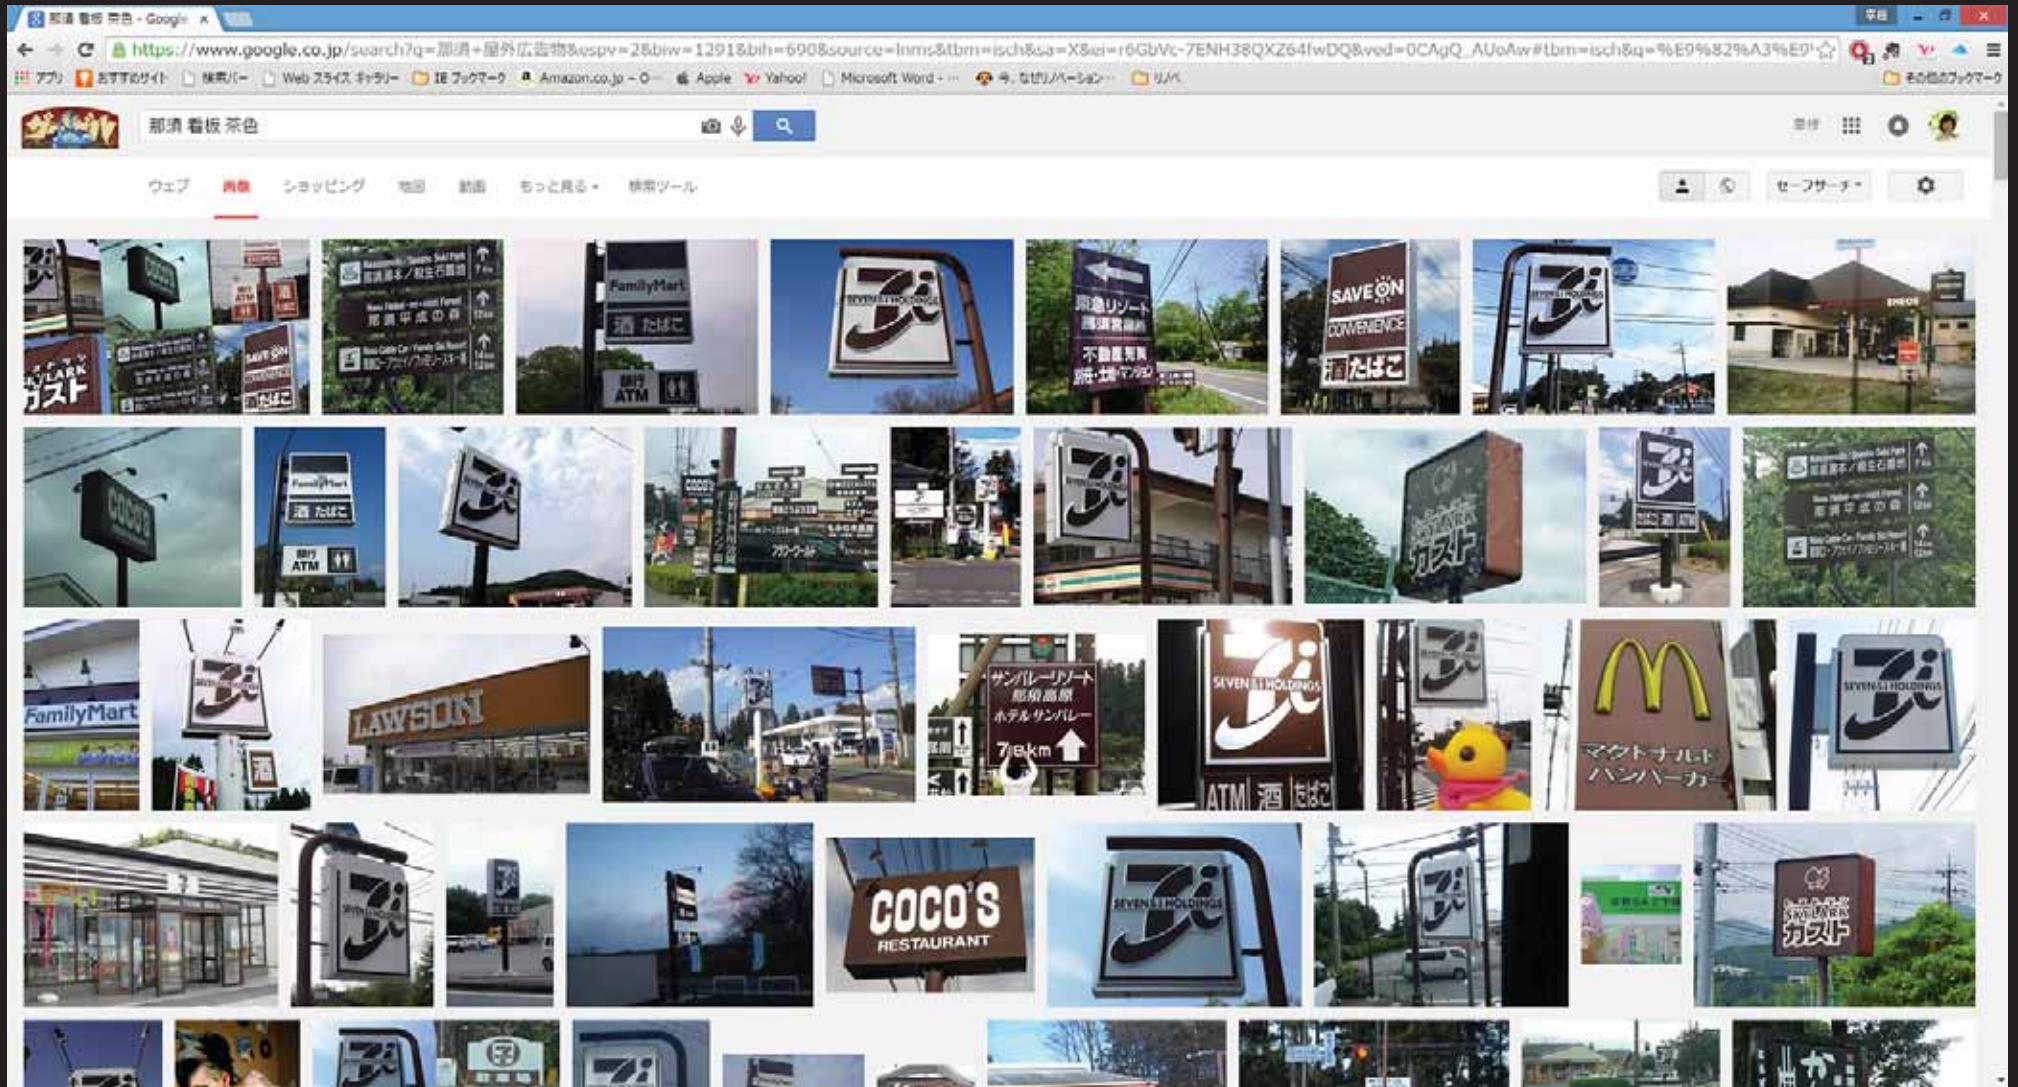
那須 看板 茶色 - Google

https://www.google.co.jp/search?q=那須+屋外広告物&espv=2&biw=1291&bih=690&source=lnms&tbm=isch&sa=X&ei=r6GbVc-7ENH38QXZ64fwDQ&ved=0CAgQ_AUoAw#tbm=isch&q=%E9%82%A3%E9

アプリ　おすすめサイト　検索バー　Web スライス ギャラリー　IE ブックマーク　Amazon.co.jp - O…　Apple　Yahoo!　Microsoft Word - …　今、なぜリノベーション…　リノベ　その他のブックマーク

那須 看板 茶色

ウェブ　画像　ショッピング　地図　動画　もっと見る　検索ツール

セーフサーチ

SKYLARK ガスト

FamilyMart
酒 たばこ
ATM

SEVEN & I HOLDINGS

SAVE ON CONVENIENCE
酒 たばこ

ENEOS

COCO'S

FamilyMart

LAWSON

サンバレーリゾート
那須高原
ホテルサンバレー
7.8km

SEVEN & I HOLDINGS
ATM 酒 たばこ

マクドナルド
ハンバーガー

COCO'S
RESTAURANT

SKYLARK ガスト